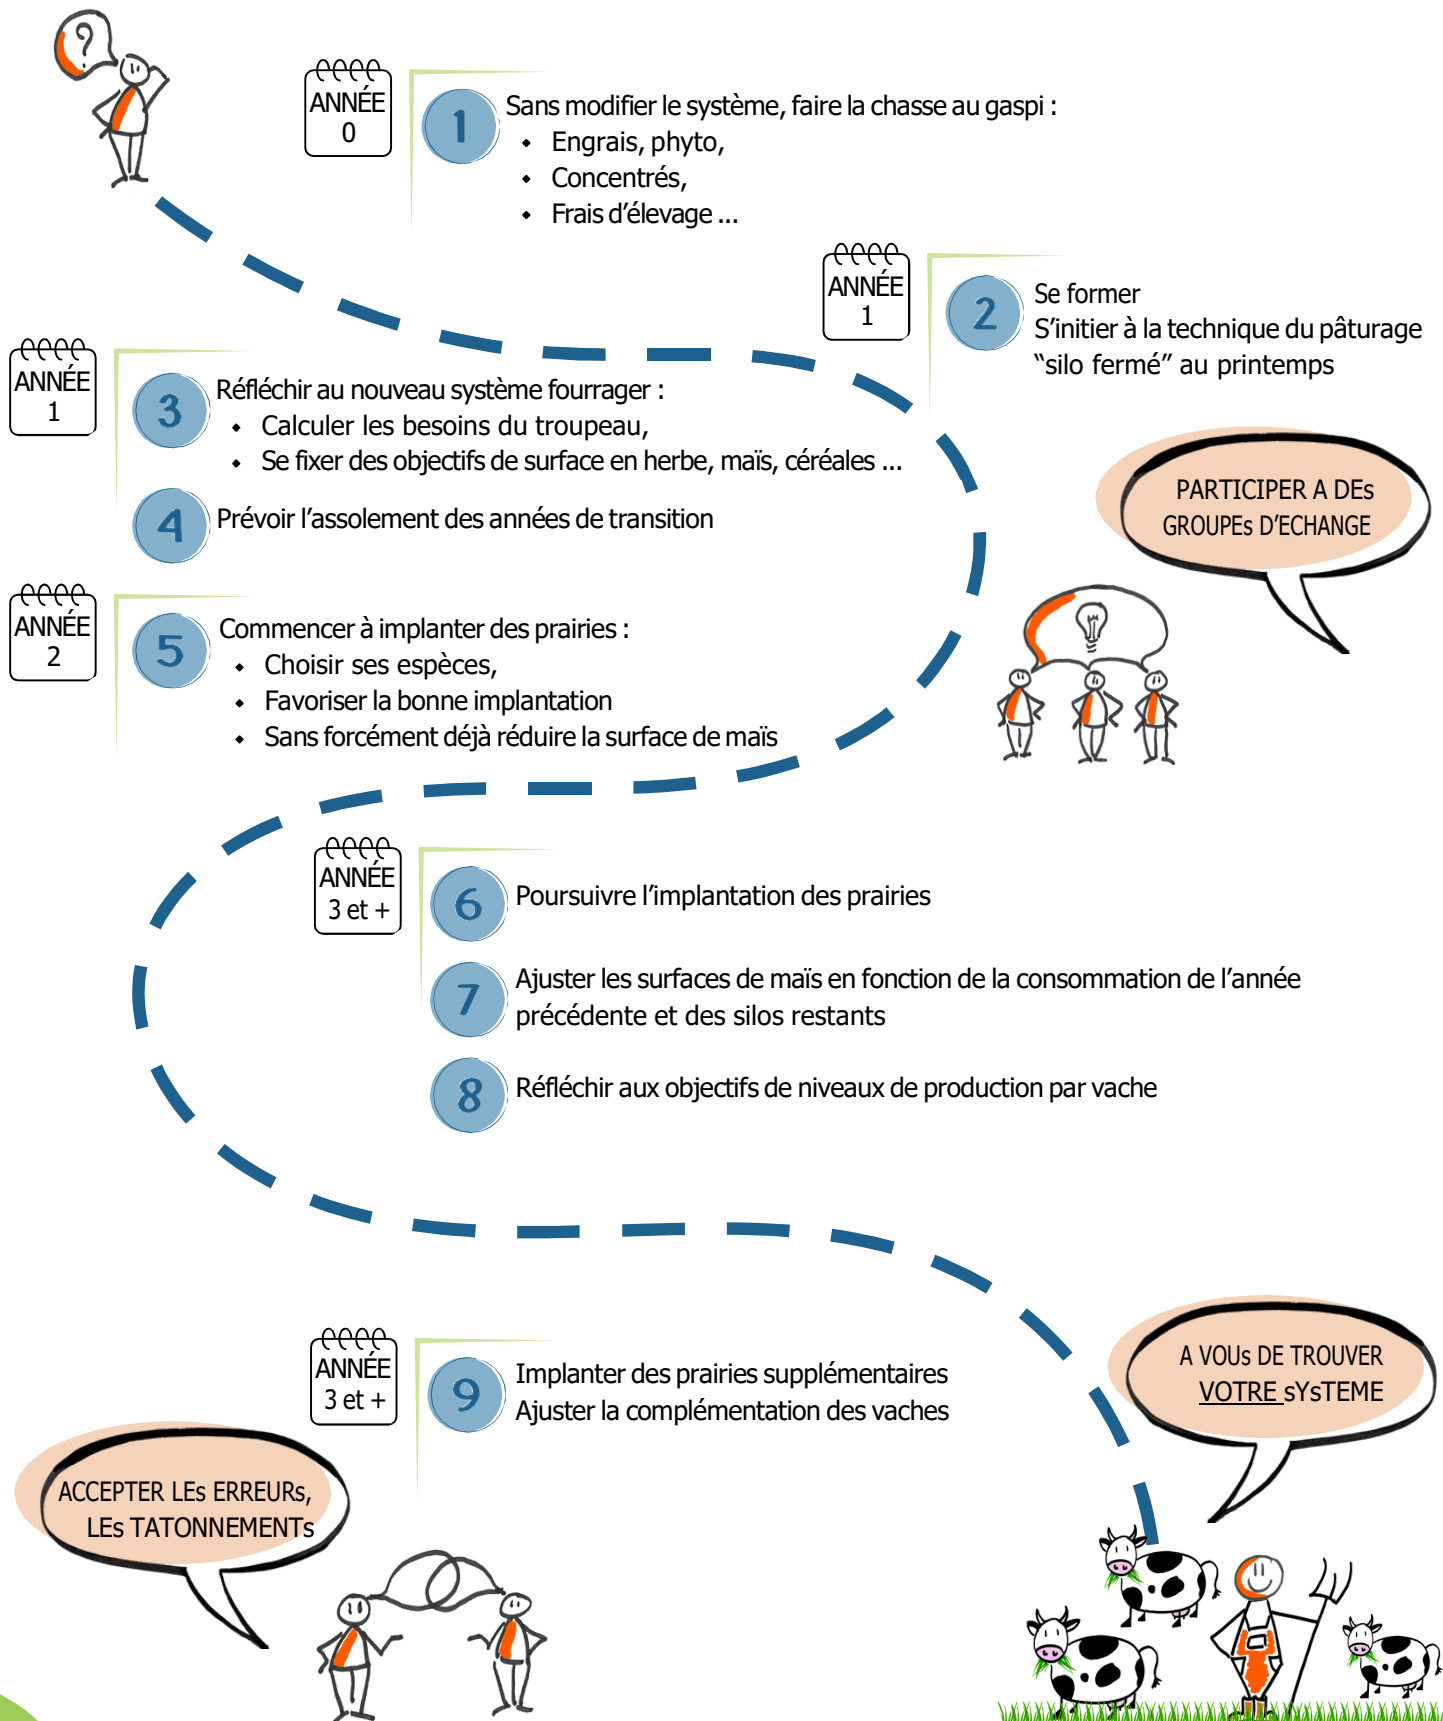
ANNÉE
0

1 Sans modifier le système, faire la chasse au gaspi :
- Engrais, phyto,
- Concentrés,
- Frais d'élevage ...

ANNÉE
1

2 Se former
S'initier à la technique du pâturage "silo fermé" au printemps

ANNÉE
1

3 Réfléchir au nouveau système fourrager :
- Calculer les besoins du troupeau,
- Se fixer des objectifs de surface en herbe, maïs, céréales ...

4 Prévoir l'assolement des années de transition

PARTICIPER A DEs GROUPEs D'ECHANGE

ANNÉE
2

5 Commencer à implanter des prairies :
- Choisir ses espèces,
- Favoriser la bonne implantation
- Sans forcément déjà réduire la surface de maïs

ANNÉE
3 et +

6 Poursuivre l'implantation des prairies

7 Ajuster les surfaces de maïs en fonction de la consommation de l'année précédente et des silos restants

8 Réfléchir aux objectifs de niveaux de production par vache

ANNÉE
3 et +

9 Implanter des prairies supplémentaires
Ajuster la complémentation des vaches

A VOUs DE TROUVER VOTRE sYsTEME

ACCEPTER LEs ERREURs, LEs TATONNEMENTs